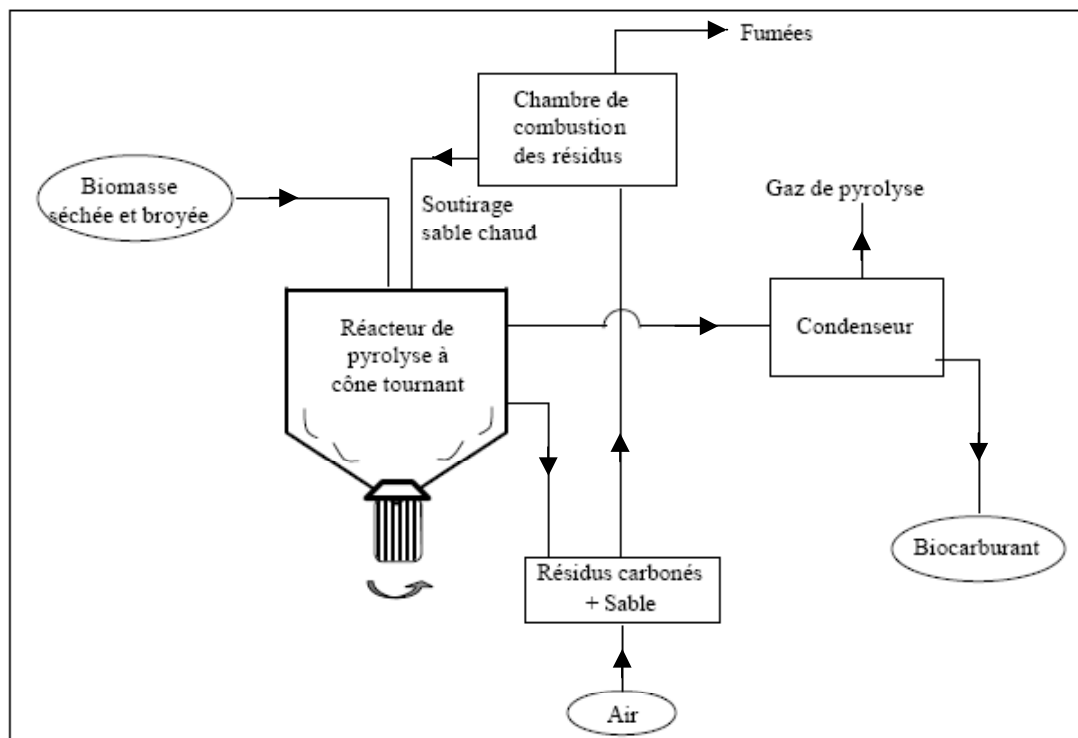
Fumées

Chambre de combustion des résidus

Biomasse séchée et broyée

Soutirage sable chaud

Gaz de pyrolyse

Réacteur de pyrolyse à cône tournant

Condenseur

Biocarburant

Résidus carbonés + Sable

Air